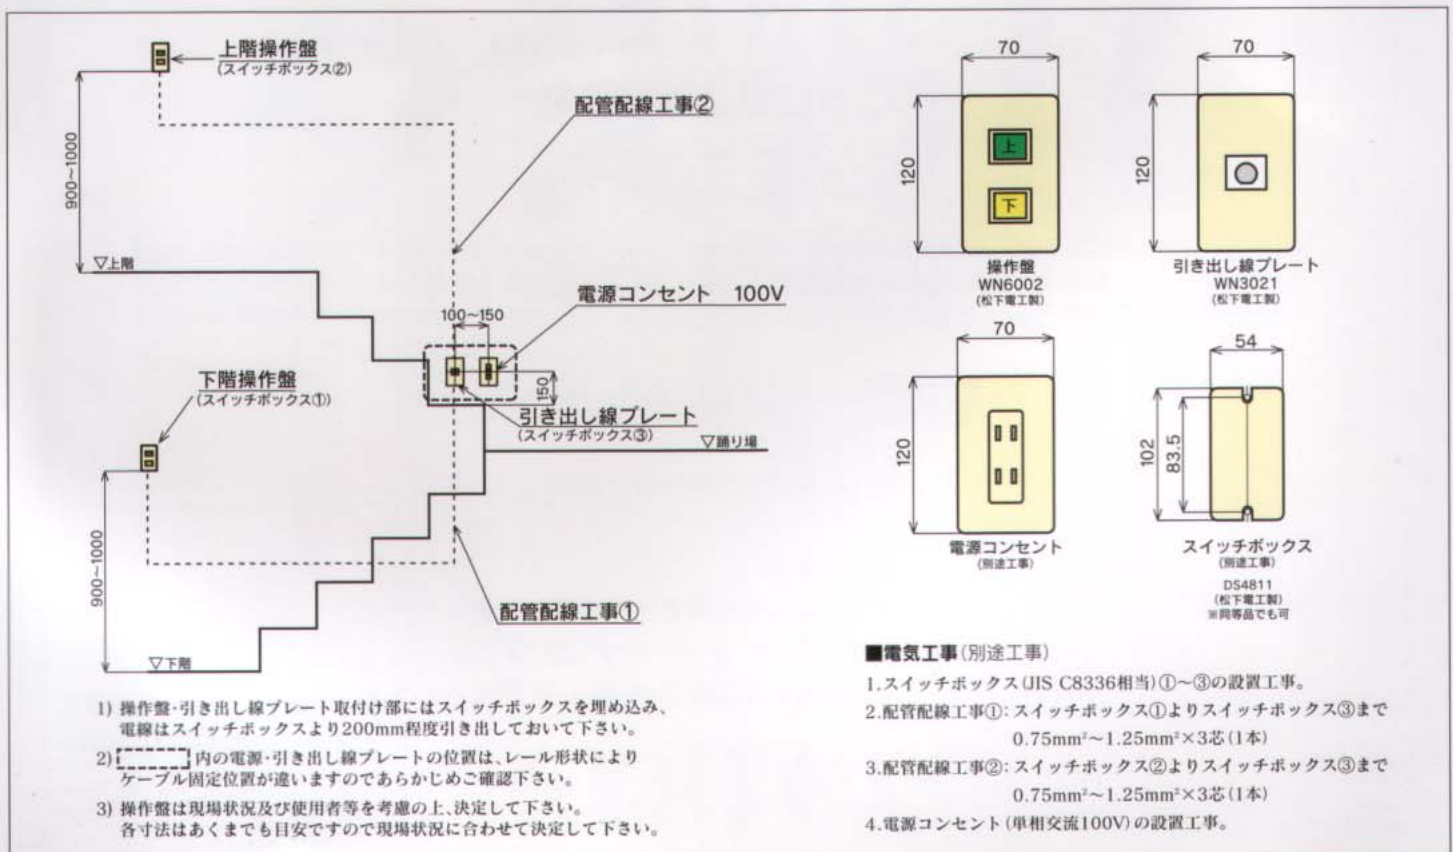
上階操作盤
(スイッチボックス②)

配管配線工事②

900~1000

▽上階

電源コンセント　100V

100~150

150

下階操作盤
(スイッチボックス①)

引き出し線プレート
(スイッチボックス③)

▽踊り場

900~1000

配管配線工事①

▽下階

70

120

上

下

操作盤
WN6002
(松下電工製)

70

120

引き出し線プレート
WN3021
(松下電工製)

70

120

電源コンセント
(別途工事)

54

102

83.5

スイッチボックス
(別途工事)
DS4811
(松下電工製)
※同等品でも可

1) 操作盤・引き出し線プレート取付け部にはスイッチボックスを埋め込み、電線はスイッチボックスより200mm程度引き出しておいて下さい。

2) 内の電源・引き出し線プレートの位置は、レール形状によりケーブル固定位置が違いますのであらかじめご確認下さい。

3) 操作盤は現場状況及び使用者等を考慮の上、決定して下さい。各寸法はあくまでも目安ですので現場状況に合わせて決定して下さい。

■電気工事(別途工事)

1.スイッチボックス(JIS C8336相当)①~③の設置工事。

2.配管配線工事①: スイッチボックス①よりスイッチボックス③まで $0.75mm^2$~$1.25mm^2$×3芯(1本)

3.配管配線工事②: スイッチボックス②よりスイッチボックス③まで $0.75mm^2$~$1.25mm^2$×3芯(1本)

4.電源コンセント(単相交流100V)の設置工事。